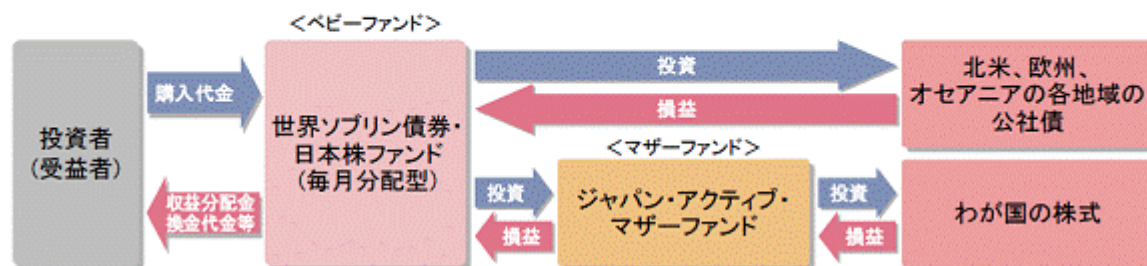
＜ベビーファンド＞

投資者
（受益者）

購入代金

収益分配金
換金代金等

世界ソブリン債券・
日本株ファンド
（毎月分配型）

投資

損益

北米、欧州、
オセアニアの各地域の
公社債

＜マザーファンド＞

投資

損益

ジャパン・アクティブ・
マザーファンド

投資

損益

わが国の株式